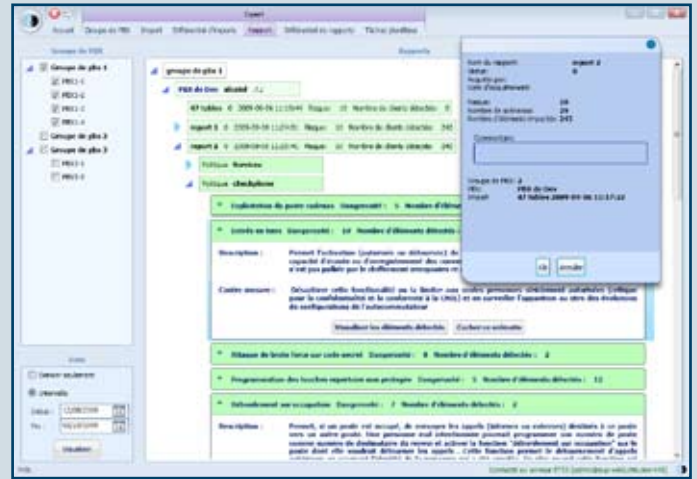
Expert

Accueil Groupe de PBX Import Différentiel d'imports Rapport Différentiel de rapports Tâches planifiées

Groupes de PBX

Groupe de pbx 1
PBX1-1
PBX1-2
PBX1-3
PBX1-4
Groupe de pbx 2
Groupe de pbx 3
PBX3-1
PBX3-2

Rapports

groupe de pbx 1

PBX de Dev alcatel

87 tables 2009-09-06 11:17:44 Risque: 15 Nombre de choix détectés: 0

report 1 2009-09-06 11:29:55 Risque: 10 Nombre de choix détectés: 245

report 6 2009-09-06 11:43:41 Risque: 10 Nombre de choix détectés: 245

Politique Bureau

Politique checkphone

Exploitation de poste rue Dangerosité: 5 Nombre d'éléments

Entrée en tiers Dangerosité: 10 Nombre d'éléments détectés:

Description: Permet l'activation (externe ou détournée) de capacité d'écoute ou d'enregistrement des conversations n'est pas publié par le chiffrement enregistré en

Contre mesure: Désactiver cette fonctionnalité par la limiter aux seules personnes strictement autorisées (critique pour la confidentialité et la conformité à la CNIL) et en surveiller l'apparition au sein des évolutions de configurations de l'autocommutateur

Visualiser les éléments détectés Cacher ce contrôle

Attaque de brute force sur code secret Dangerosité: 8 Nombre d'éléments détectés: 2

Programmation des touches répertoire non protégée Dangerosité: 5 Nombre d'éléments détectés: 12

Détournement sur occupation Dangerosité: 7 Nombre d'éléments détectés: 2

Description: Permet, si un poste est occupé, de renvoyer les appels (internes ou externes) destinés à ce poste vers un autre poste. Une personne mal intentionnée pourrait programmer son numéro de poste comme numéro de destination du renvoi et activer la fonction "détournement sur occupation" sur le poste dont elle voudrait détourner les appels. Cette fonction permet le détournement d'appels

Nom du rapport: report 2
Statut: 0
Risque pbx:
Date d'équipement:

Risque: 24
Nombre de contrôles: 29
Nombre d'éléments impactés: 245

Commentaire:

Groupe de PBX: 2
PBX: PBX de Dev
Import: 87 tables 2009-09-06 11:17:22

Ok Annuler

Dates

Dernier seulement
Intervalle
Début: 12/08/2009
Fin: 06/10/2009
Visualiser

Prêt. Connecté au serveur 8733 (admin@expert-dev.alcatel-lfd)